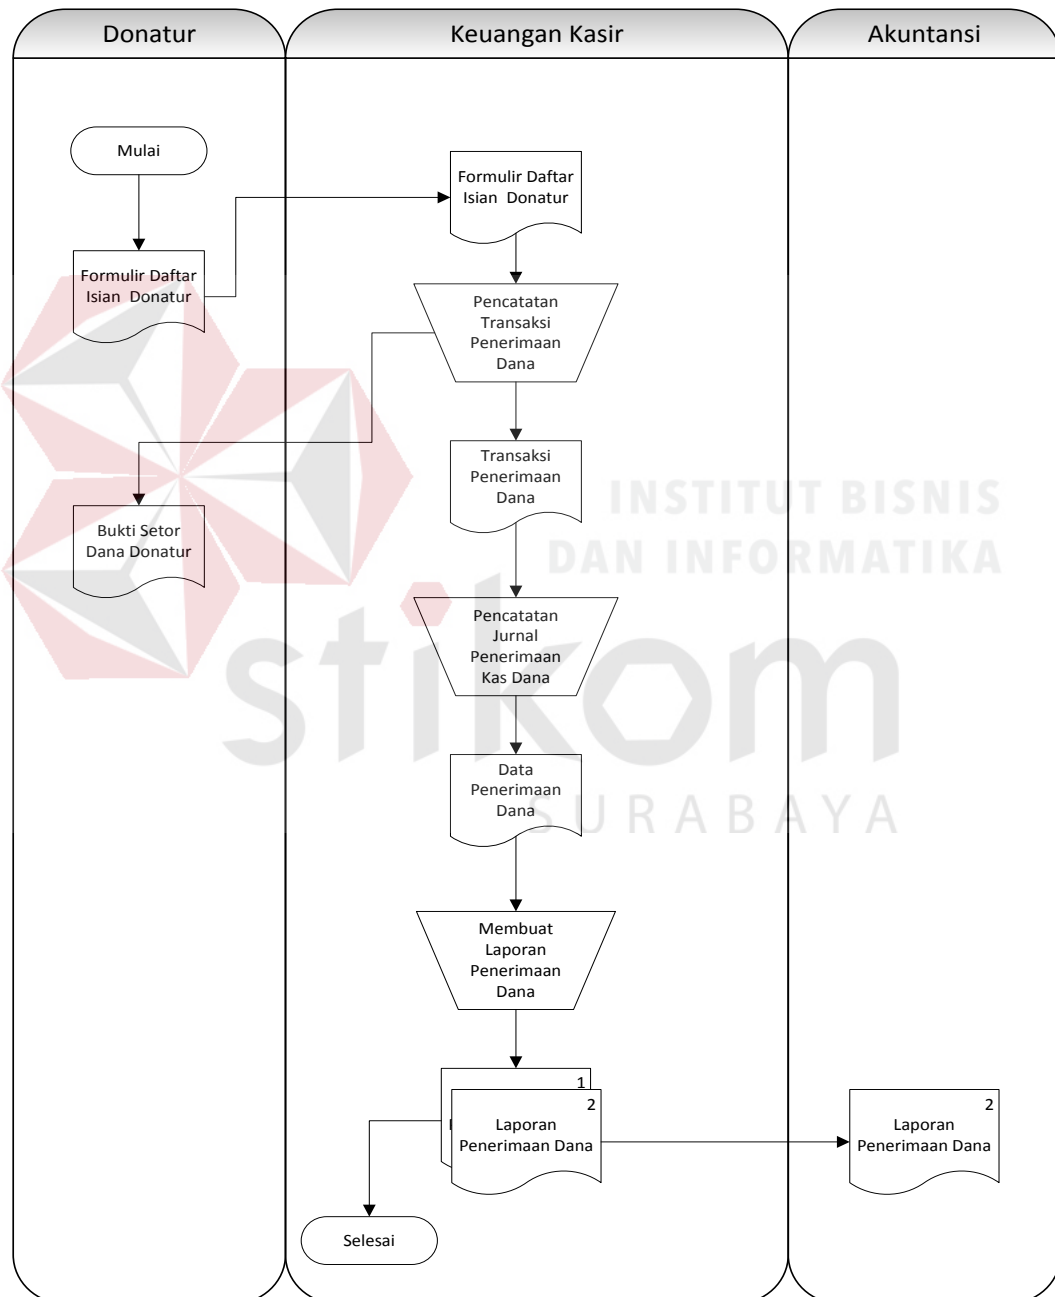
Donatur

Keuangan Kasir

Akuntansi

Mulai

Formulir Daftar Isian Donatur

Formulir Daftar Isian Donatur

Pencatatan Transaksi Penerimaan Dana

Bukti Setor Dana Donatur

Transaksi Penerimaan Dana

INSTITUT BISNIS DAN INFORMATIKA

Pencatatan Jurnal Penerimaan Kas Dana

stikom

Data Penerimaan Dana

SURABAYA

Membuat Laporan Penerimaan Dana

1

2

Laporan Penerimaan Dana

2

Laporan Penerimaan Dana

Selesai